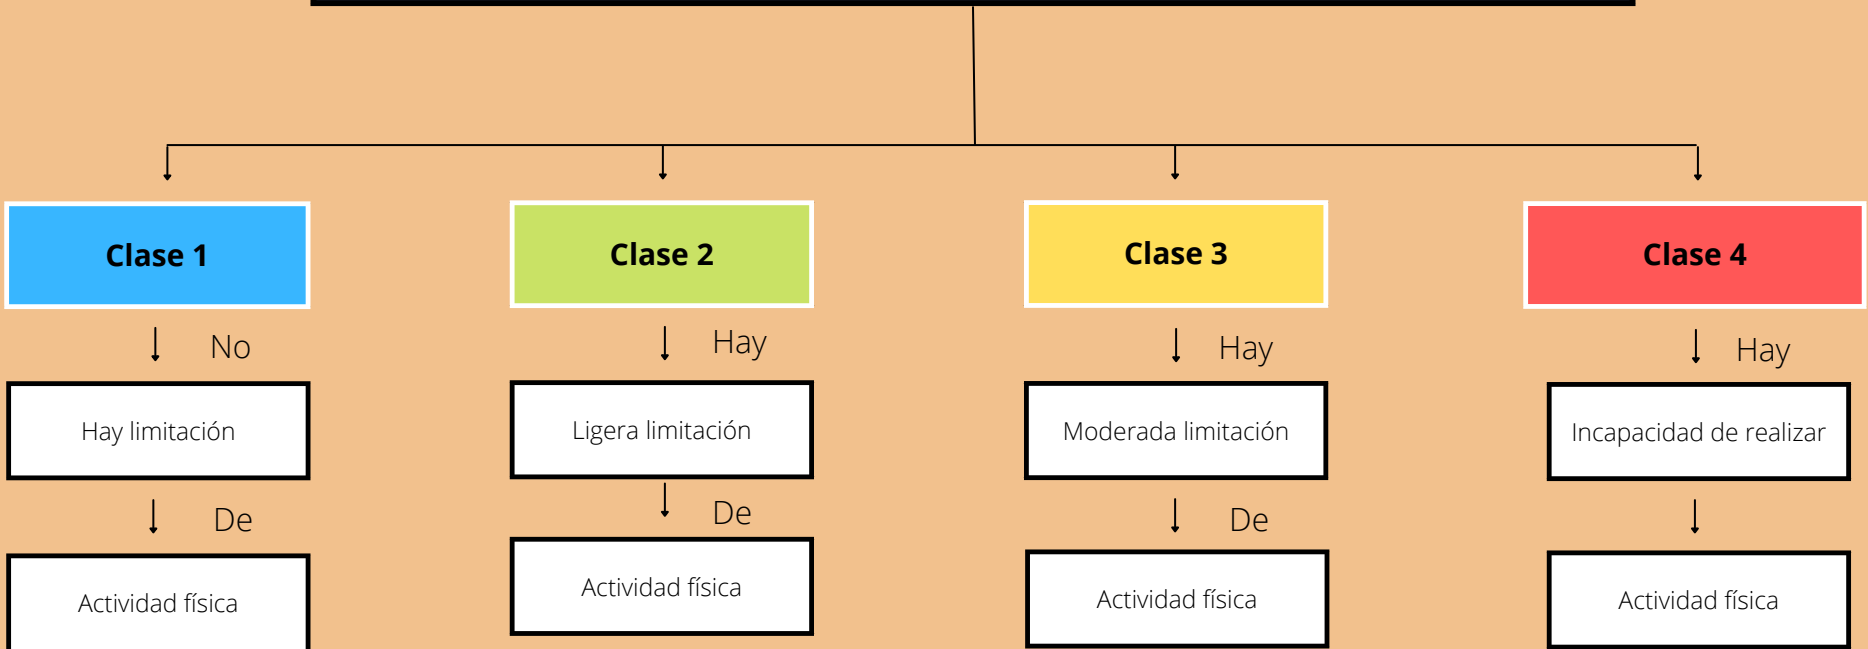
Clase 1

No

Hay limitación

De

Actividad física

Clase 2

Hay

Ligera limitación

De

Actividad física

Clase 3

Hay

Moderada limitación

De

Actividad física

Clase 4

Hay

Incapacidad de realizar

Actividad física